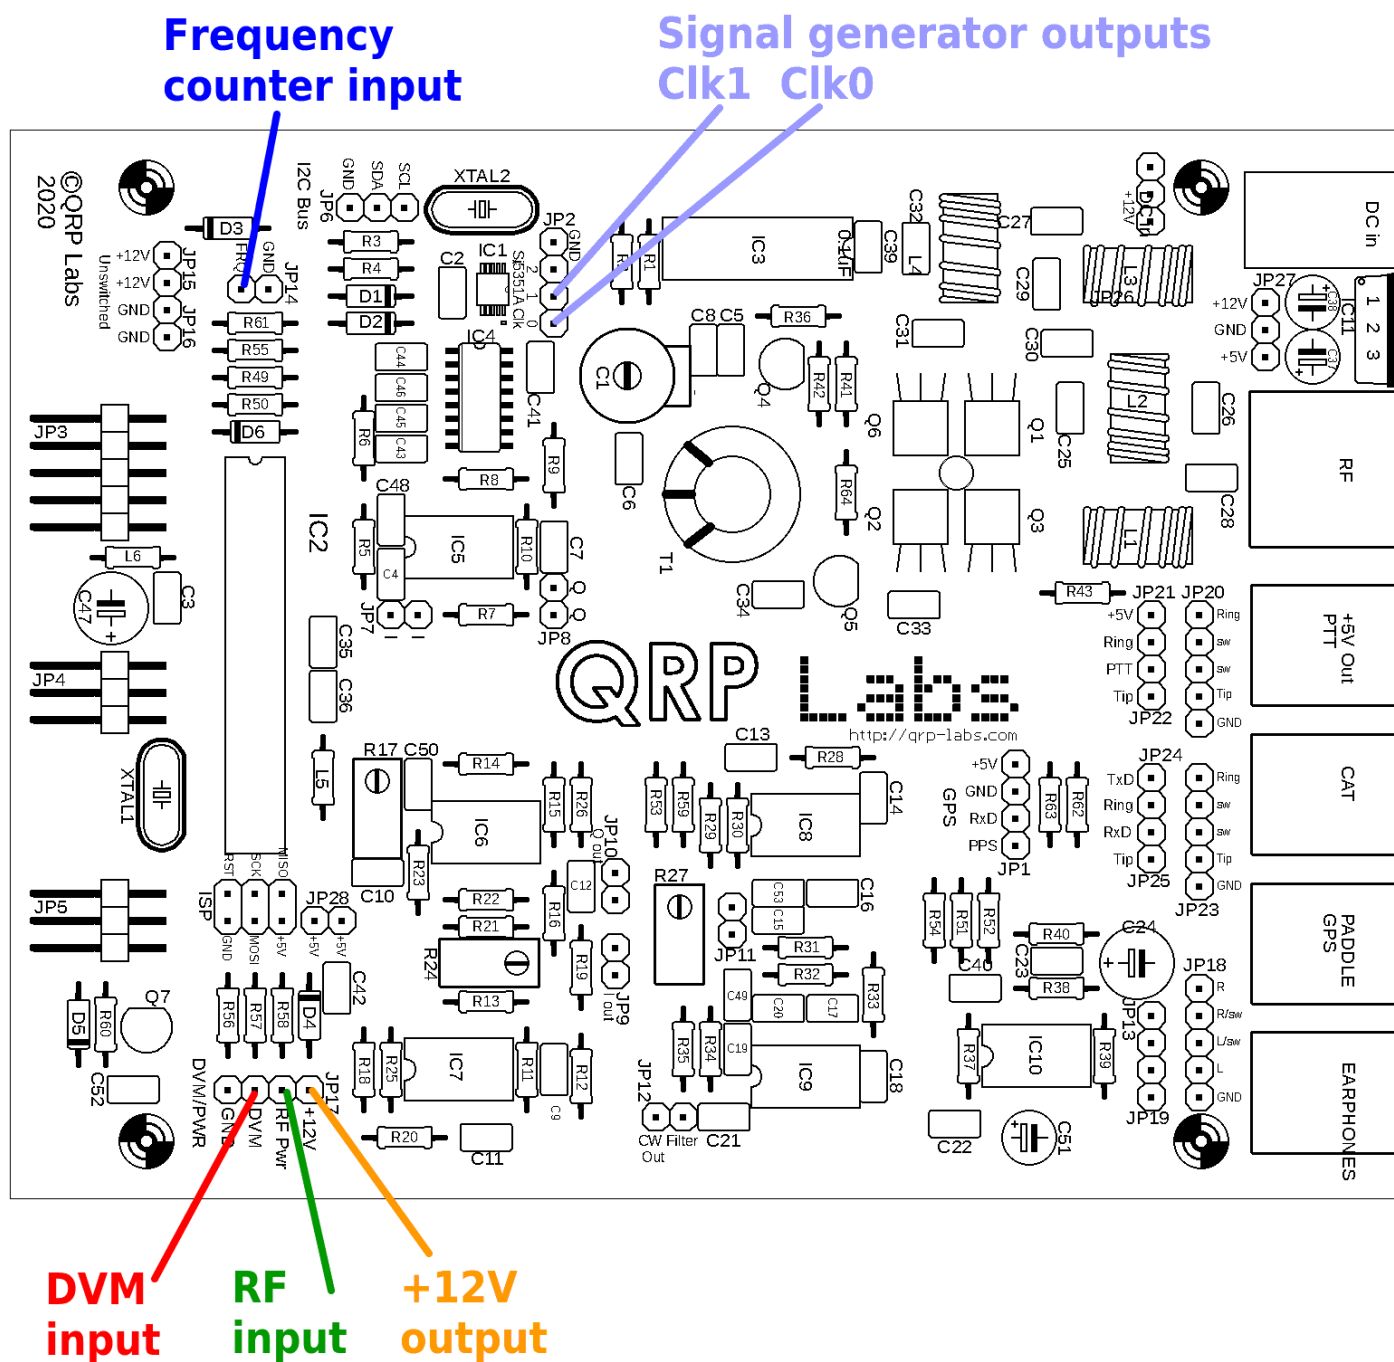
Frequency counter input

Signal generator outputs
Clk1 Clk0

©QRP Labs 2020

D3 FRQ GND JP14 JP15 JP16 +12V +12V GND GND Unswitched

I2C Bus JP6 GND SDA SCL XTAL2 JP2 GND 2 1 0 Si5351A Clk IC1 C2 R3 R4 D1 D2

R61 R55 R49 R50 D6 JP3 IC2 IC4 C44 C46 C45 C43 R6 R8 R9 C41

IC3 R1 R1 0.1uF C39 C32 L4 C27 C29 L3 JP26 C8 C5 R36 C31 C30 C1 Q4 R42 R41 Q6 Q1 C25 L2 C26 C6 T1 R64 Q2 Q3 L1 C28

DC in DC in +12V JP27 +12V GND +5V C36 C37 IC11 1 2 3 RF

L6 C47 C3 JP4 C48 R5 C4 IC5 R10 C7 JP7 R7 JP8 C35 C36 C34 Q5 C33 R43

QRP Labs http://qrp-labs.com

JP21 JP20 +5V Ring PTT Tip JP22 Ring sw sw Tip GND +5V PTT Out

XTAL1 L5 R17 C50 R14 IC6 R15 R26 JP10 Q out C13 R28 C14 R53 R59 R29 R30 IC8 +5V GND RxD PPS GPS JP1 R63 R62 JP24 TxD Ring RxD Tip JP25 Ring sw sw Tip GND JP23 CAT

JP5 ISP RST SCK MISO GND MOSI +5V JP28 +5V +5V C10 R23 R22 R21 C12 R16 R27 C53 C15 C16 R54 R51 R52 R40 C24 JP18 R R/sw L/sw L GND PADDLE GPS

R24 R19 JP9 I out JP11 R31 R32 R33 C40 C23 R38 JP13

D5 R60 Q7 C52 R56 R57 R58 D4 C42 R13 C49 C20 C17 IC7 R18 R25 R11 R12 C9 R35 R34 C19 IC9 C18 R37 IC10 R39 JP19 EARPHONES

DVM/PWR GND DVM RF Pwr +12V JP17 R20 C11 JP12 CW Filter Out C21 C22 C51

DVM input
RF input
+12V output